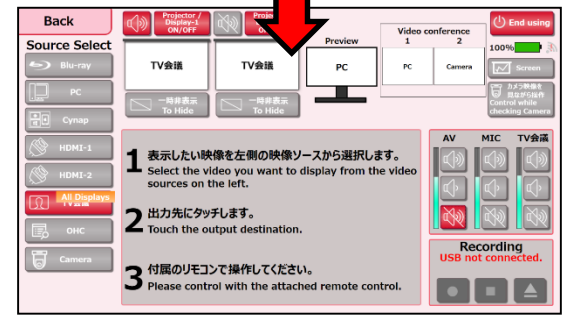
Back

Projector / Display-1 ON/OFF

Proje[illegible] O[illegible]

End using

Source Select

Blu-ray

PC

Cynap

HDMI-1

HDMI-2

All Displays TV会議

OHC

Camera

TV会議

TV会議

一時非表示 To Hide

一時非表示 To Hide

Preview

PC

Video conference
1 2

PC

Camera

100%

Screen

カメラ映像を見ながら操作 Control while checking Camera

1 表示したい映像を左側の映像ソースから選択します。
Select the video you want to display from the video sources on the left.

2 出力先にタッチします。
Touch the output destination.

3 付属のリモコンで操作してください。
Please control with the attached remote control.

AV MIC TV会議

Recording
USB not connected.